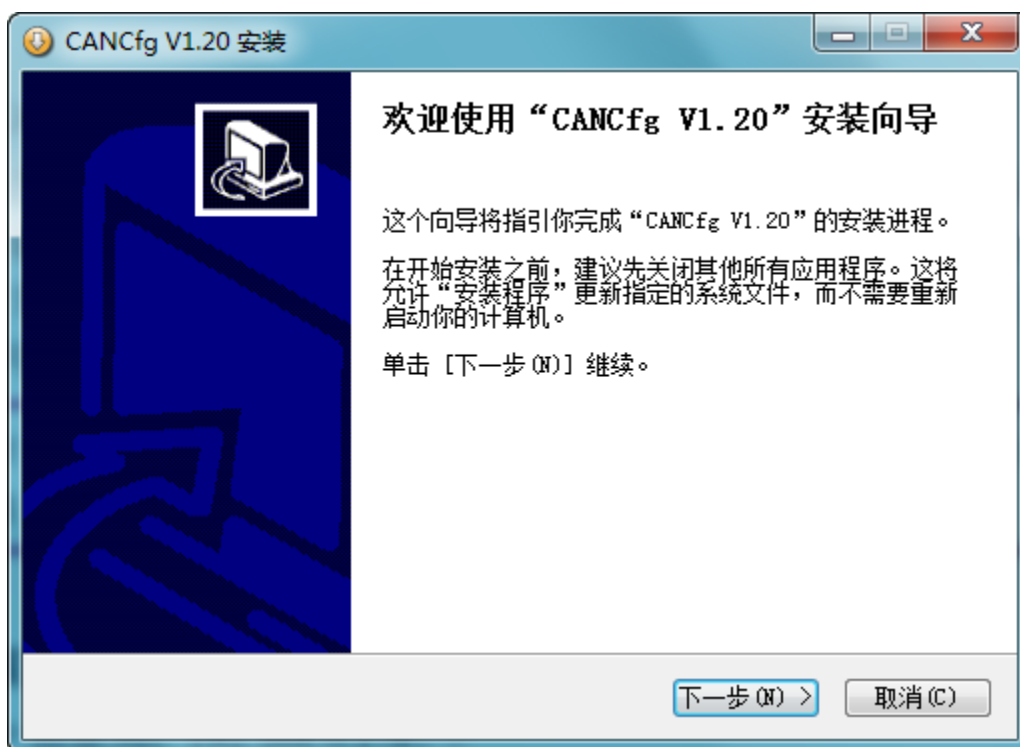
CANCfg V1.20 安装

欢迎使用“CANCfg V1.20”安装向导

这个向导将指引你完成“CANCfg V1.20”的安装进程。

在开始安装之前，建议先关闭其他所有应用程序。这将允许“安装程序”更新指定的系统文件，而不需要重新启动你的计算机。

单击［下一步(N)］继续。

下一步(N) >

取消(C)